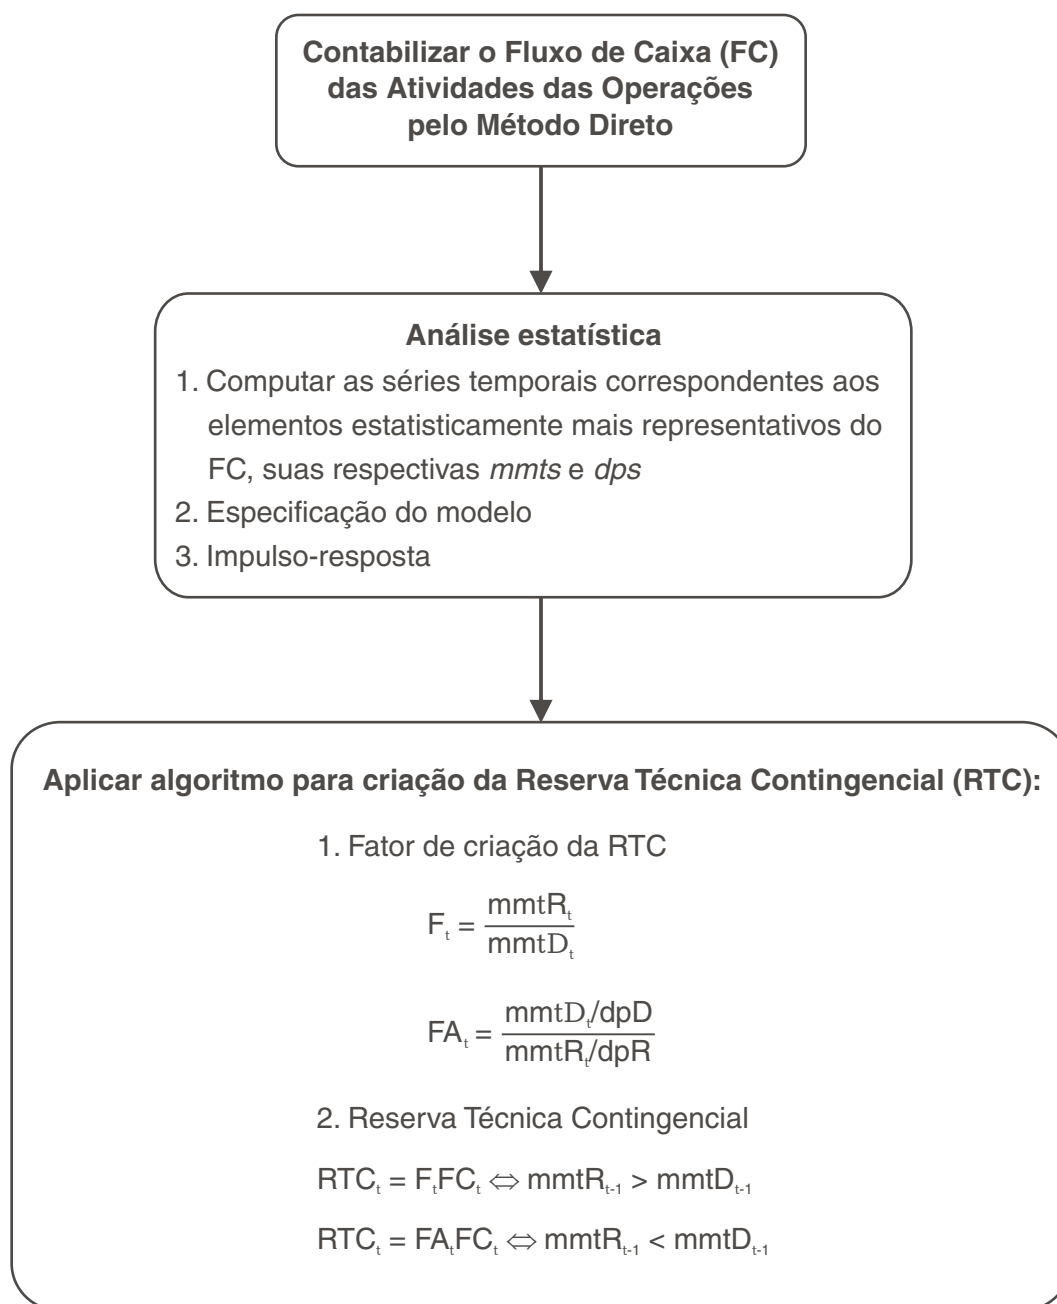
Contabilizar o Fluxo de Caixa (FC) das Atividades das Operações pelo Método Direto

Análise estatística

1. Computar as séries temporais correspondentes aos elementos estatisticamente mais representativos do FC, suas respectivas *mmts* e *dps*
2. Especificação do modelo
3. Impulso-resposta

Aplicar algoritmo para criação da Reserva Técnica Contingencial (RTC):

1. Fator de criação da RTC

$F_t = \frac{mmtR_t}{mmtD_t}$

$FA_t = \frac{mmtD_t/dpD}{mmtR_t/dpR}$

2. Reserva Técnica Contingencial

$RTC_t = F_tFC_t \Leftrightarrow mmtR_{t-1} > mmtD_{t-1}$

$RTC_t = FA_tFC_t \Leftrightarrow mmtR_{t-1} < mmtD_{t-1}$